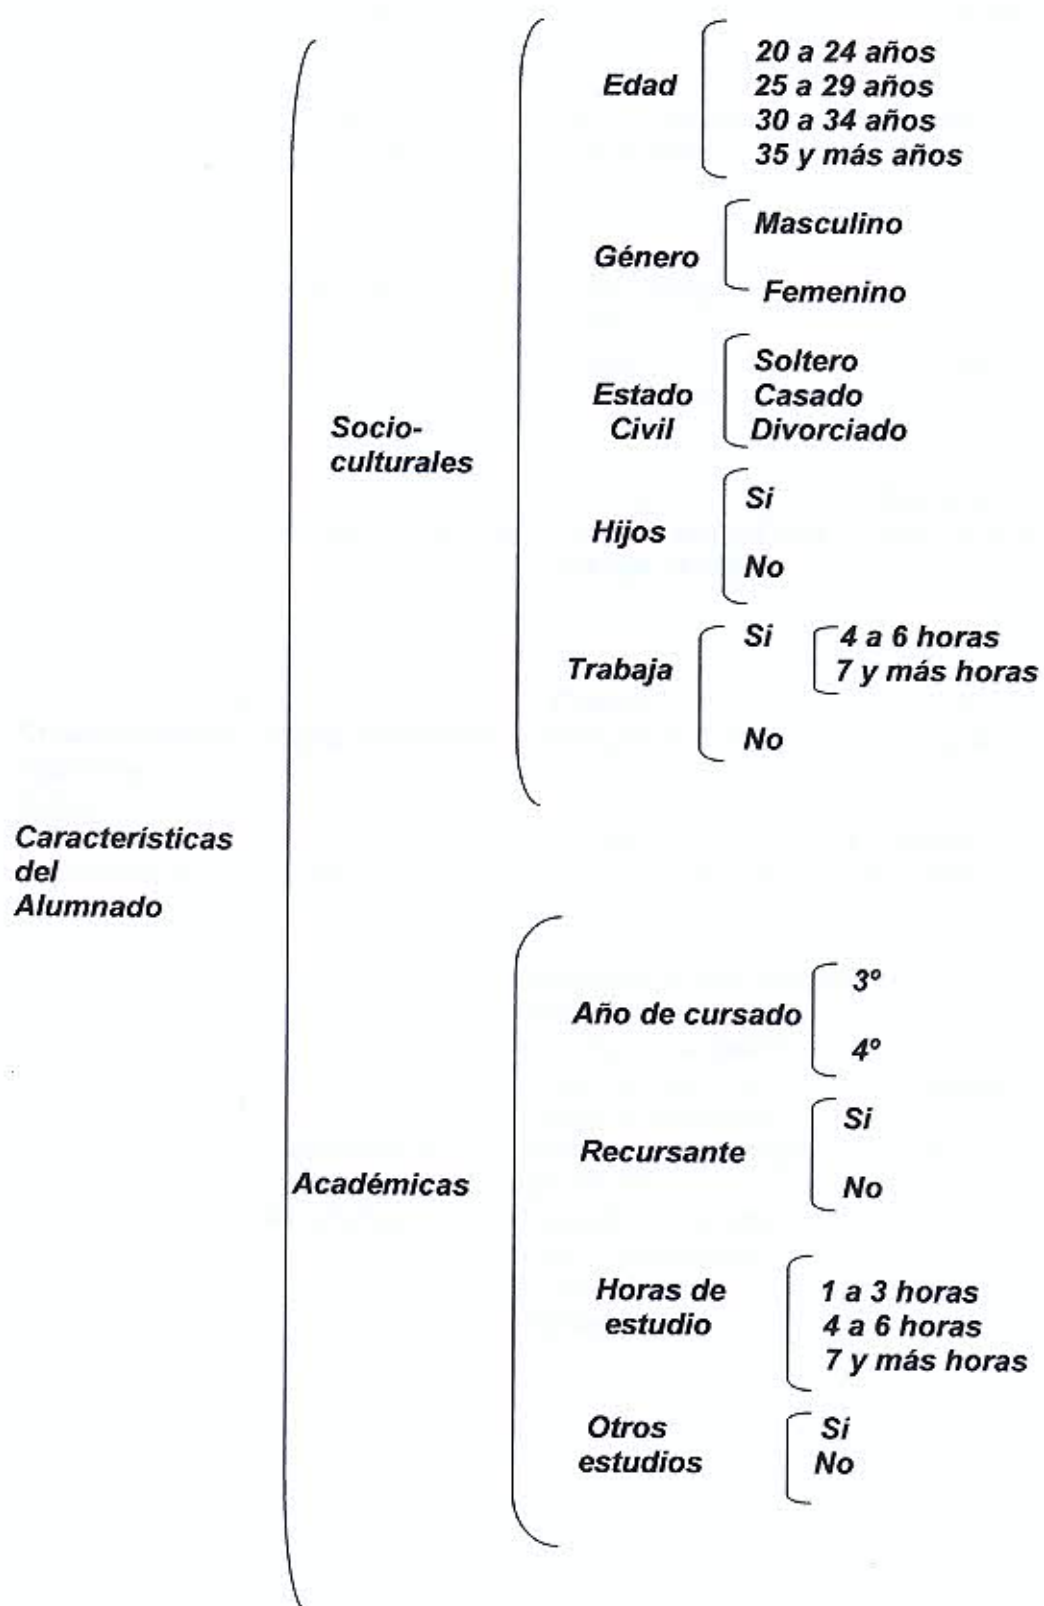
Características del Alumnado

Socio-culturales

Edad
20 a 24 años
25 a 29 años
30 a 34 años
35 y más años

Género
Masculino
Femenino

Estado Civil
Soltero
Casado
Divorciado

Hijos
Si
No

Trabaja
Si
4 a 6 horas
7 y más horas
No

Académicas

Año de cursado
3º
4º

Recursante
Si
No

Horas de estudio
1 a 3 horas
4 a 6 horas
7 y más horas

Otros estudios
Si
No